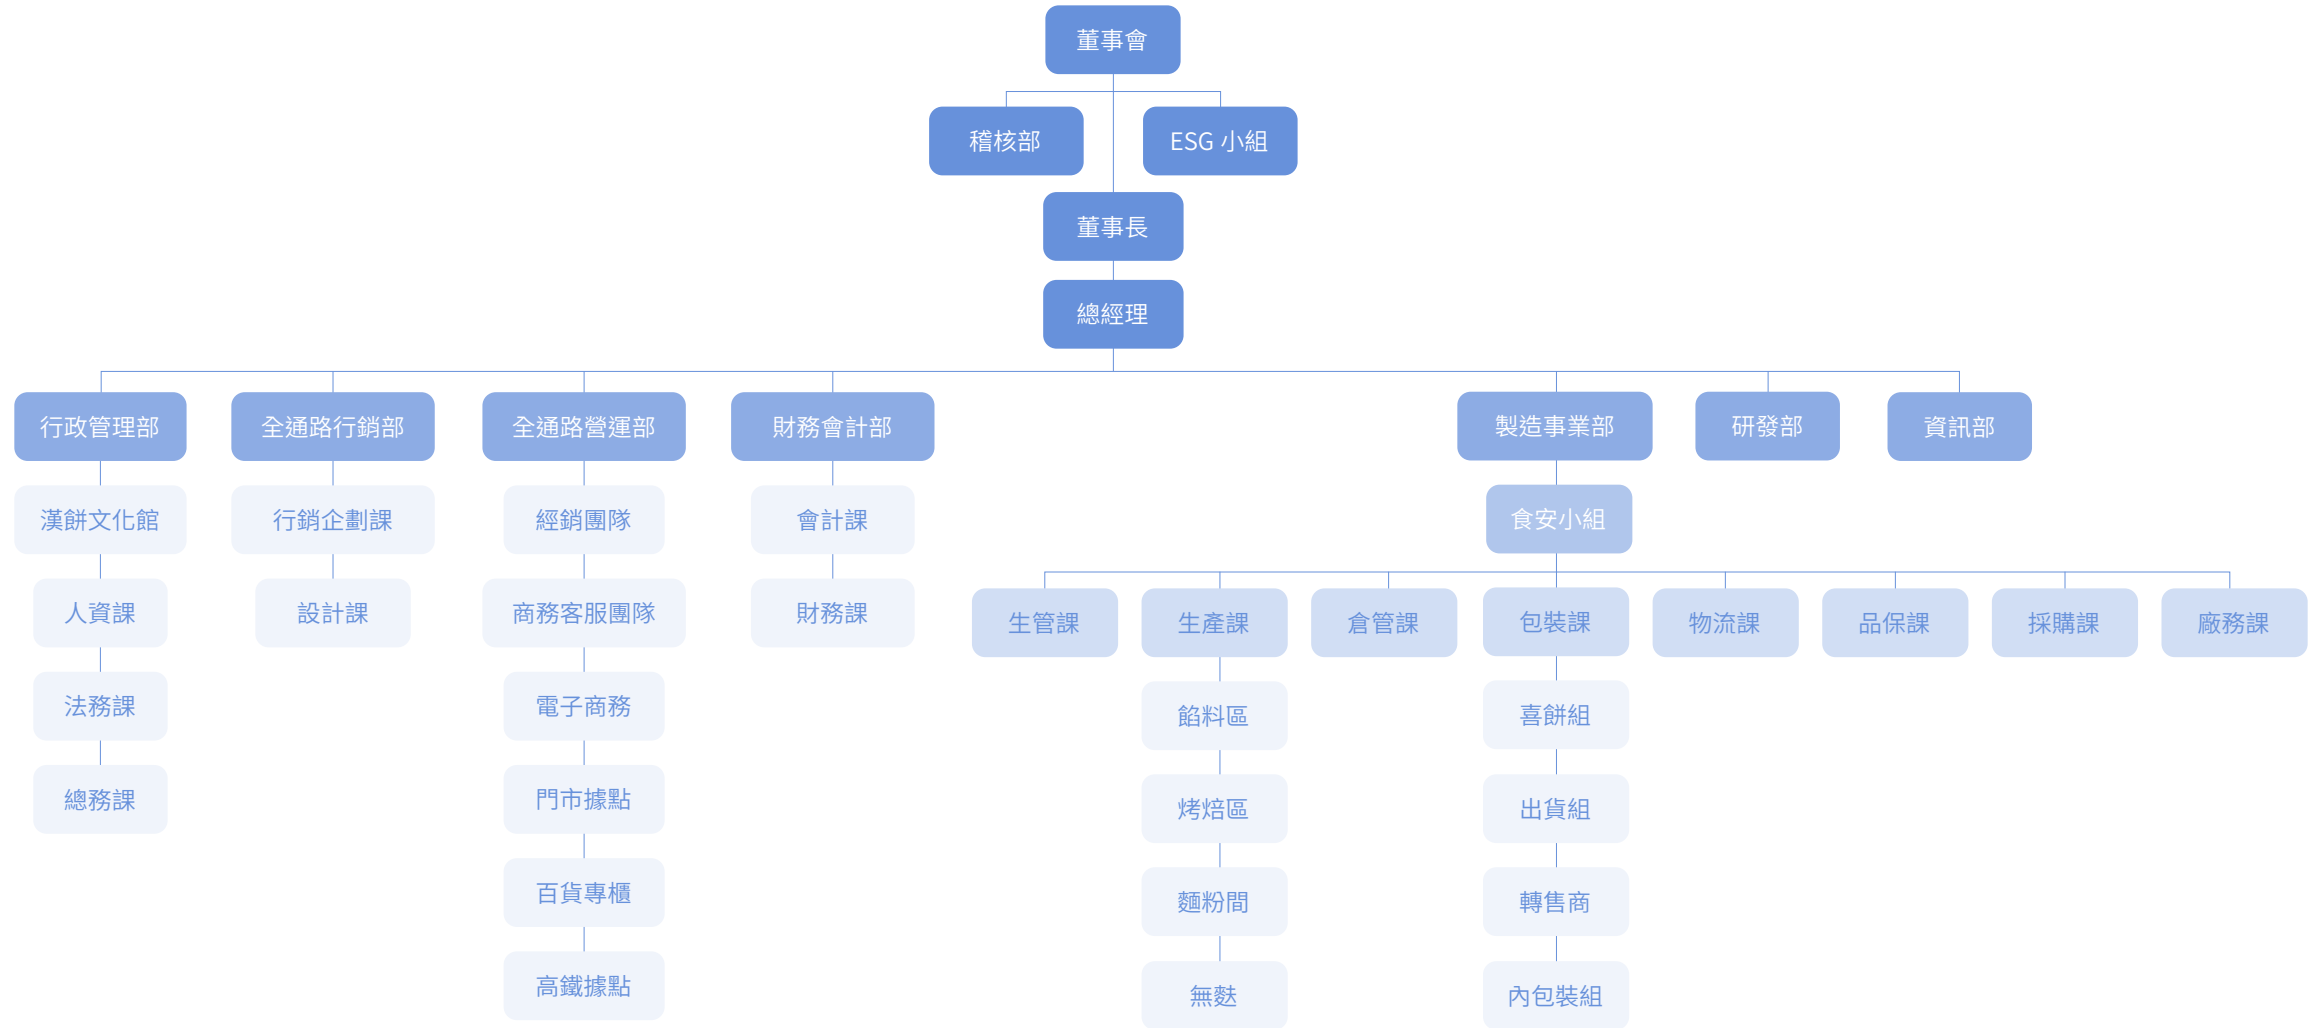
董事會

稽核部

ESG 小組

董事長

總經理

行政管理部

漢餅文化館

人資課

法務課

總務課

全通路行銷部

行銷企劃課

設計課

全通路營運部

經銷團隊

商務客服團隊

電子商務

門市據點

百貨專櫃

高鐵據點

財務會計部

會計課

財務課

製造事業部

食安小組

生管課

生產課

餡料區

烤焙區

麵粉間

無麩

倉管課

包裝課

喜餅組

出貨組

轉售商

內包裝組

物流課

品保課

採購課

廠務課

研發部

資訊部